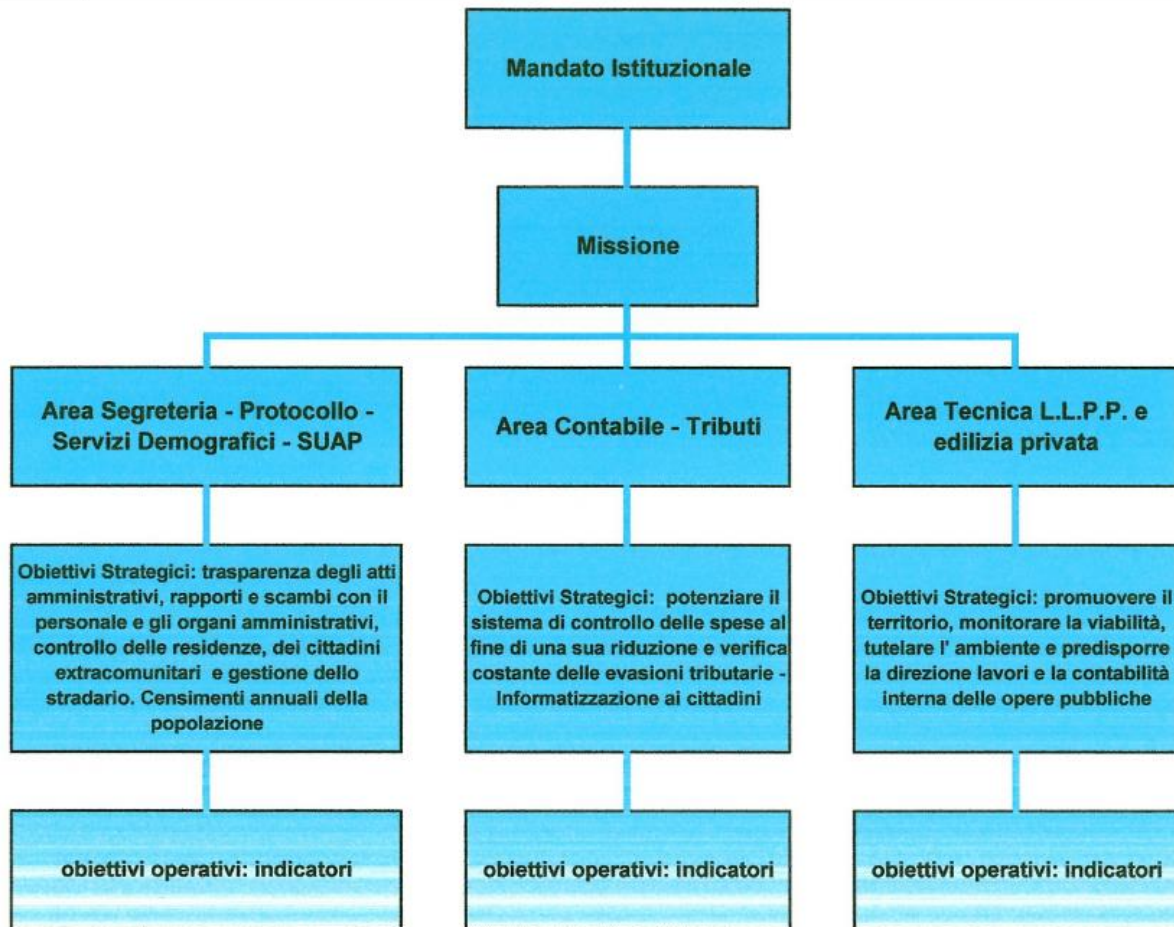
Mandato Istituzionale

Missione

Area Segreteria - Protocollo - Servizi Demografici - SUAP

Area Contabile - Tributi

Area Tecnica L.L.P.P. e edilizia privata

Obiettivi Strategici: trasparenza degli atti amministrativi, rapporti e scambi con il personale e gli organi amministrativi, controllo delle residenze, dei cittadini extracomunitari e gestione dello stradario. Censimenti annuali della popolazione

Obiettivi Strategici: potenziare il sistema di controllo delle spese al fine di una sua riduzione e verifica costante delle evasioni tributarie - Informatizzazione ai cittadini

Obiettivi Strategici: promuovere il territorio, monitorare la viabilità, tutelare l' ambiente e predisporre la direzione lavori e la contabilità interna delle opere pubbliche

obiettivi operativi: indicatori

obiettivi operativi: indicatori

obiettivi operativi: indicatori